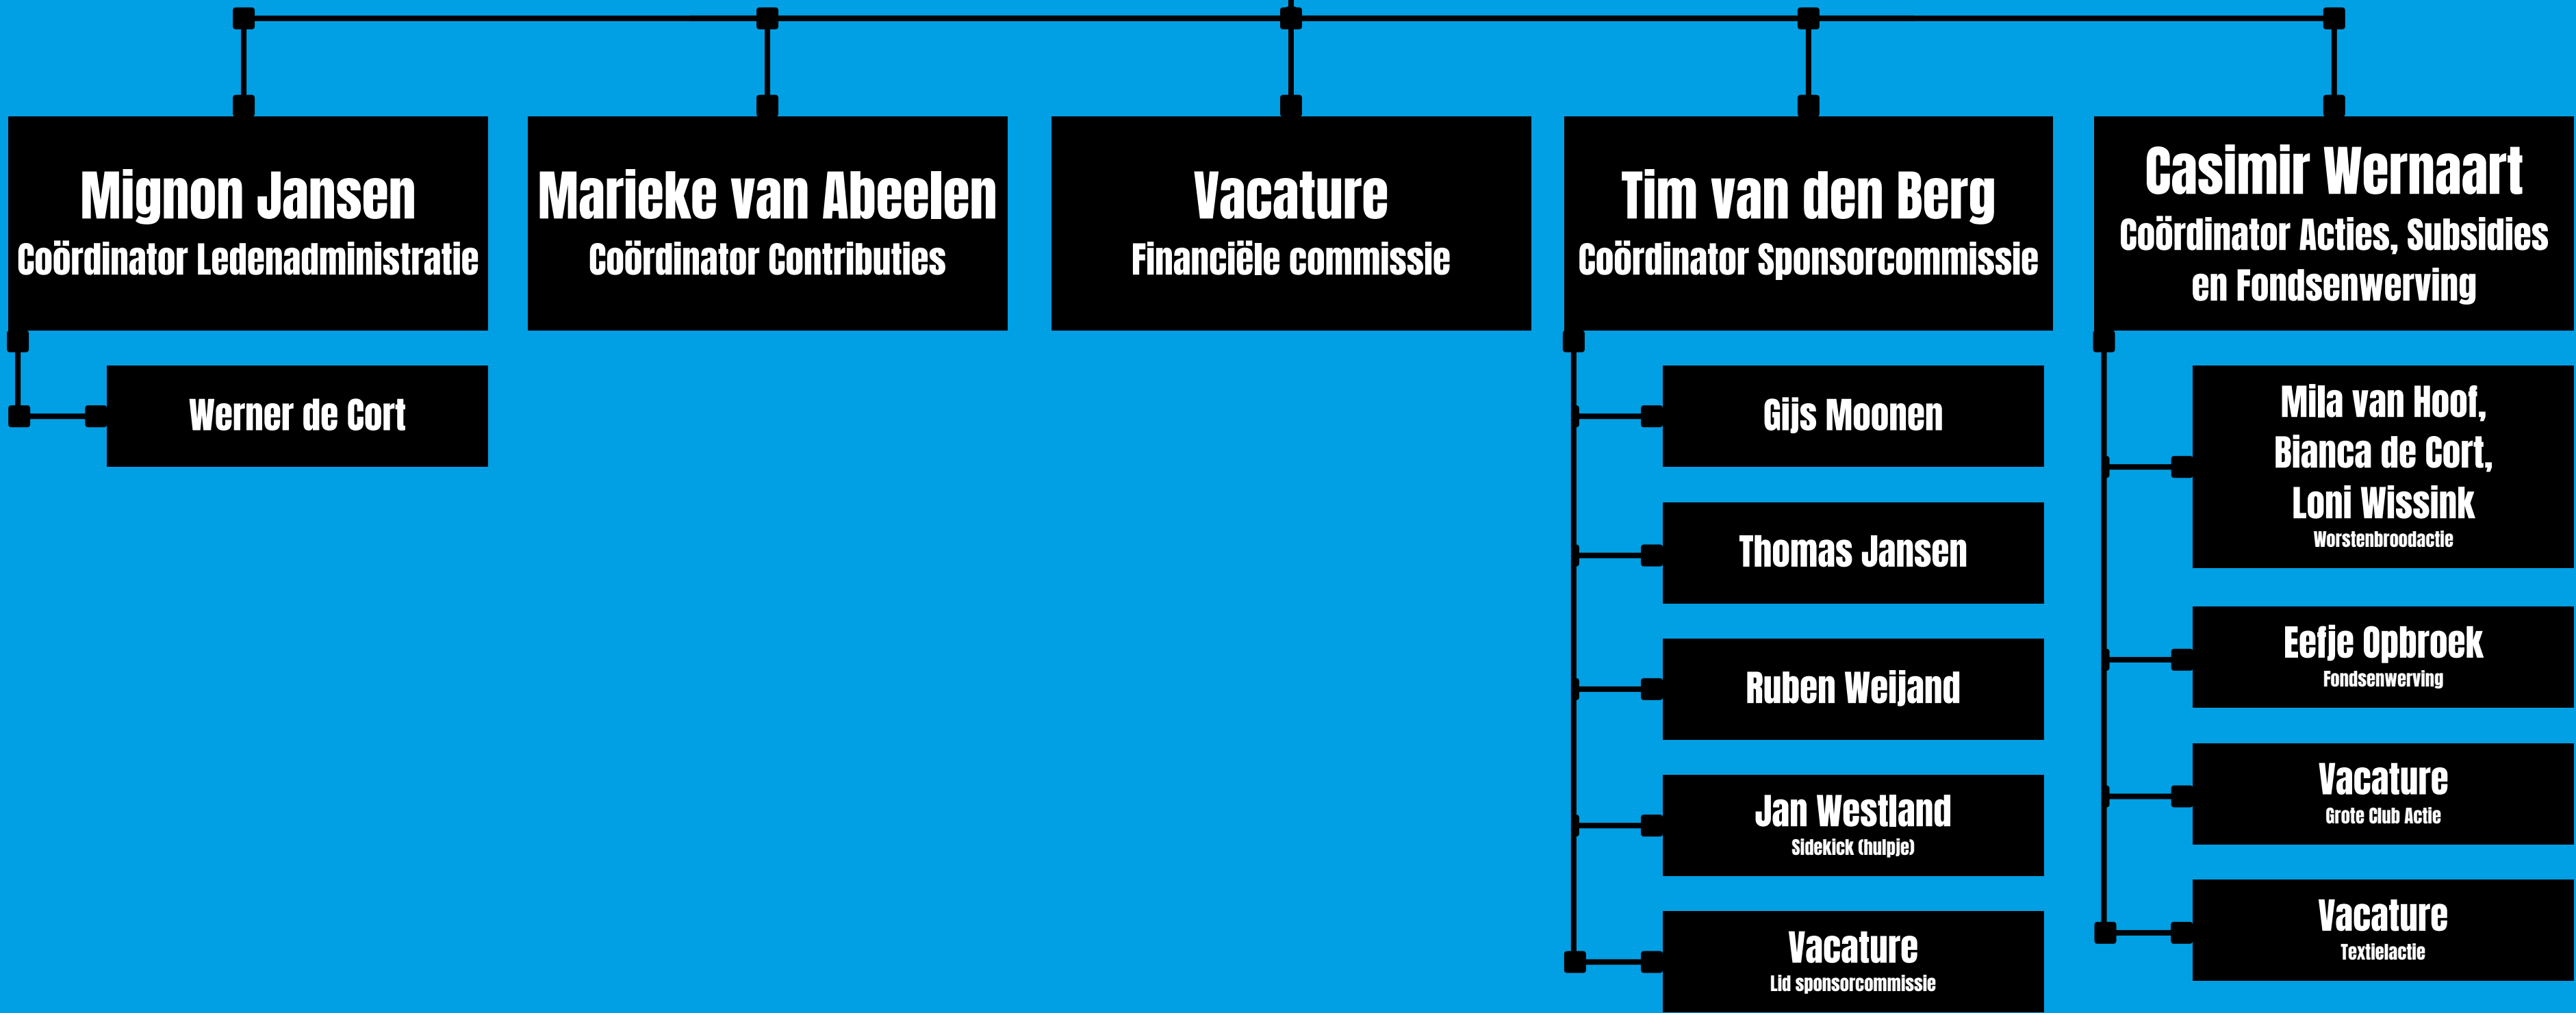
Mignon Jansen
Coördinator Ledenadministratie

Werner de Cort

Marieke van Abeelen
Coördinator Contributies

Vacature
Financiële commissie

Tim van den Berg
Coördinator Sponsorcommissie

Gijs Moonen

Thomas Jansen

Ruben Weijand

Jan Westland
Sidekick (hulpje)

Vacature
Lid sponsorcommissie

Casimir Wernaart
Coördinator Acties, Subsidies en Fondsenwerving

Mila van Hoof, Bianca de Cort, Loni Wissink
Worstenbroodactie

Eefje Opbroek
Fondsenwerving

Vacature
Grote Club Actie

Vacature
Textielactie